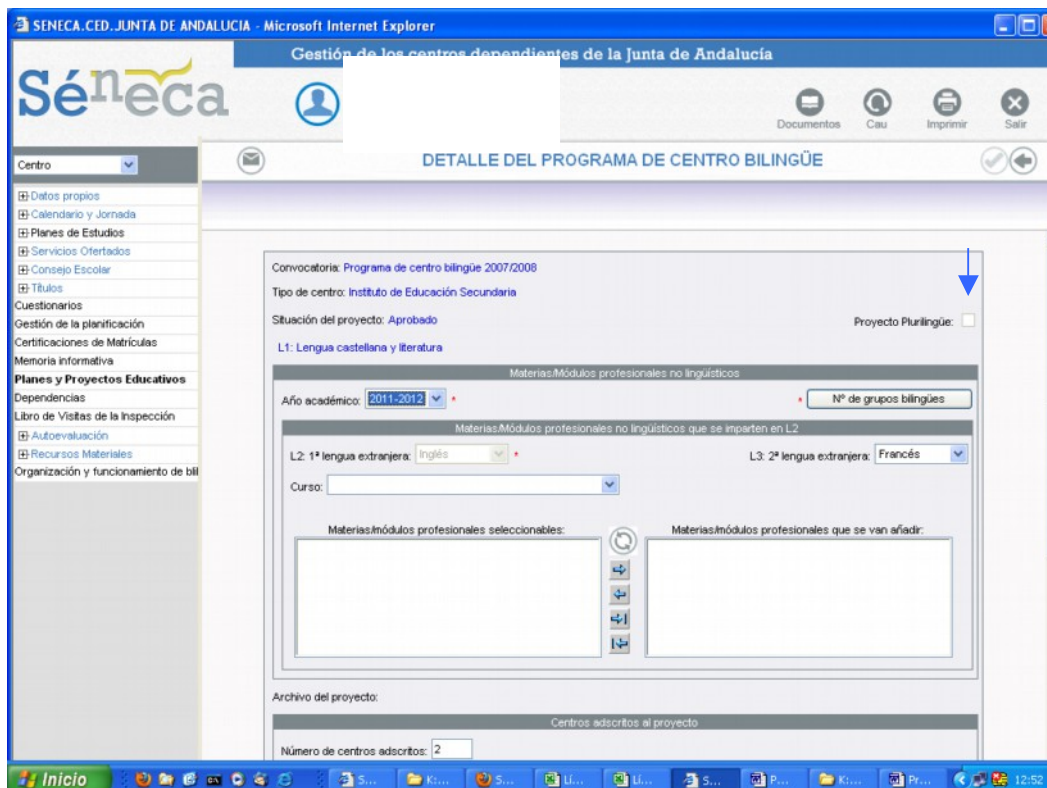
SENECA.CED.JUNTA DE ANDALUCIA - Microsoft Internet Explorer

Gestión de los centros dependientes de la Junta de Andalucía

Séneca

Documentos Cau Imprimir Salir

Centro

Datos propios
Calendario y Jornada
Planes de Estudios
Servicios Ofertados
Consejo Escolar
Títulos
Cuestionarios
Gestión de la planificación
Certificaciones de Matrículas
Memoria informativa
Planes y Proyectos Educativos
Dependencias
Libro de Visitas de la Inspección
Autoevaluación
Recursos Materiales
Organización y funcionamiento de bil

DETALLE DEL PROGRAMA DE CENTRO BILINGÜE

Convocatoria: Programa de centro bilingüe 2007/2008

Tipo de centro: Instituto de Educación Secundaria

Situación del proyecto: Aprobado

Proyecto Plurilingüe:

L1: Lengua castellana y literatura

Materias/Módulos profesionales no lingüísticos

Año académico: 2011-2012 *

* Nº de grupos bilingües

Materias/Módulos profesionales no lingüísticos que se imparten en L2

L2: 1ª lengua extranjera: Inglés *

L3: 2ª lengua extranjera: Francés

Curso:

Materias/módulos profesionales seleccionables:

Materias/módulos profesionales que se van añadir:

Archivo del proyecto:

Centros adscritos al proyecto

Número de centros adscritos: 2

Inicio S... K... S... Li... Li... S... P... K... Pr... 12:52